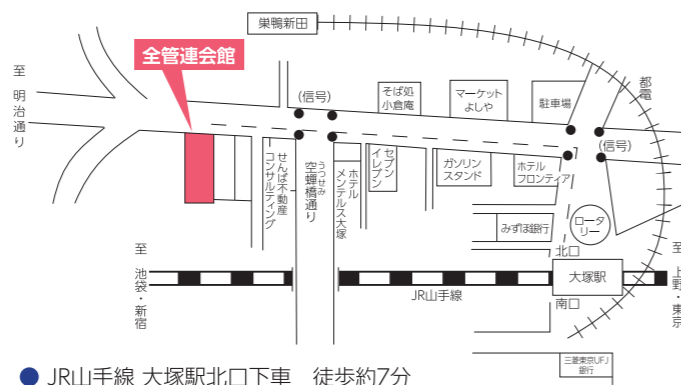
巣鴨新田

全管連会館

至 明治通り

(信号)

そば処 小倉庵

マーケット よしや

駐車場

都電

(信号)

せんば不動産 コンサルティング

うつせみ 空蟬橋通り

ホテル メンテルス大塚

セブン イレブン

ガソリン スタンド

ホテル フロンティア

みずほ銀行

ロータリー

北口

至 池袋・新宿

JR山手線

大塚駅

南口

至 上野・東京

三菱東京UFJ銀行

● JR山手線 大塚駅北口下車　徒歩約7分